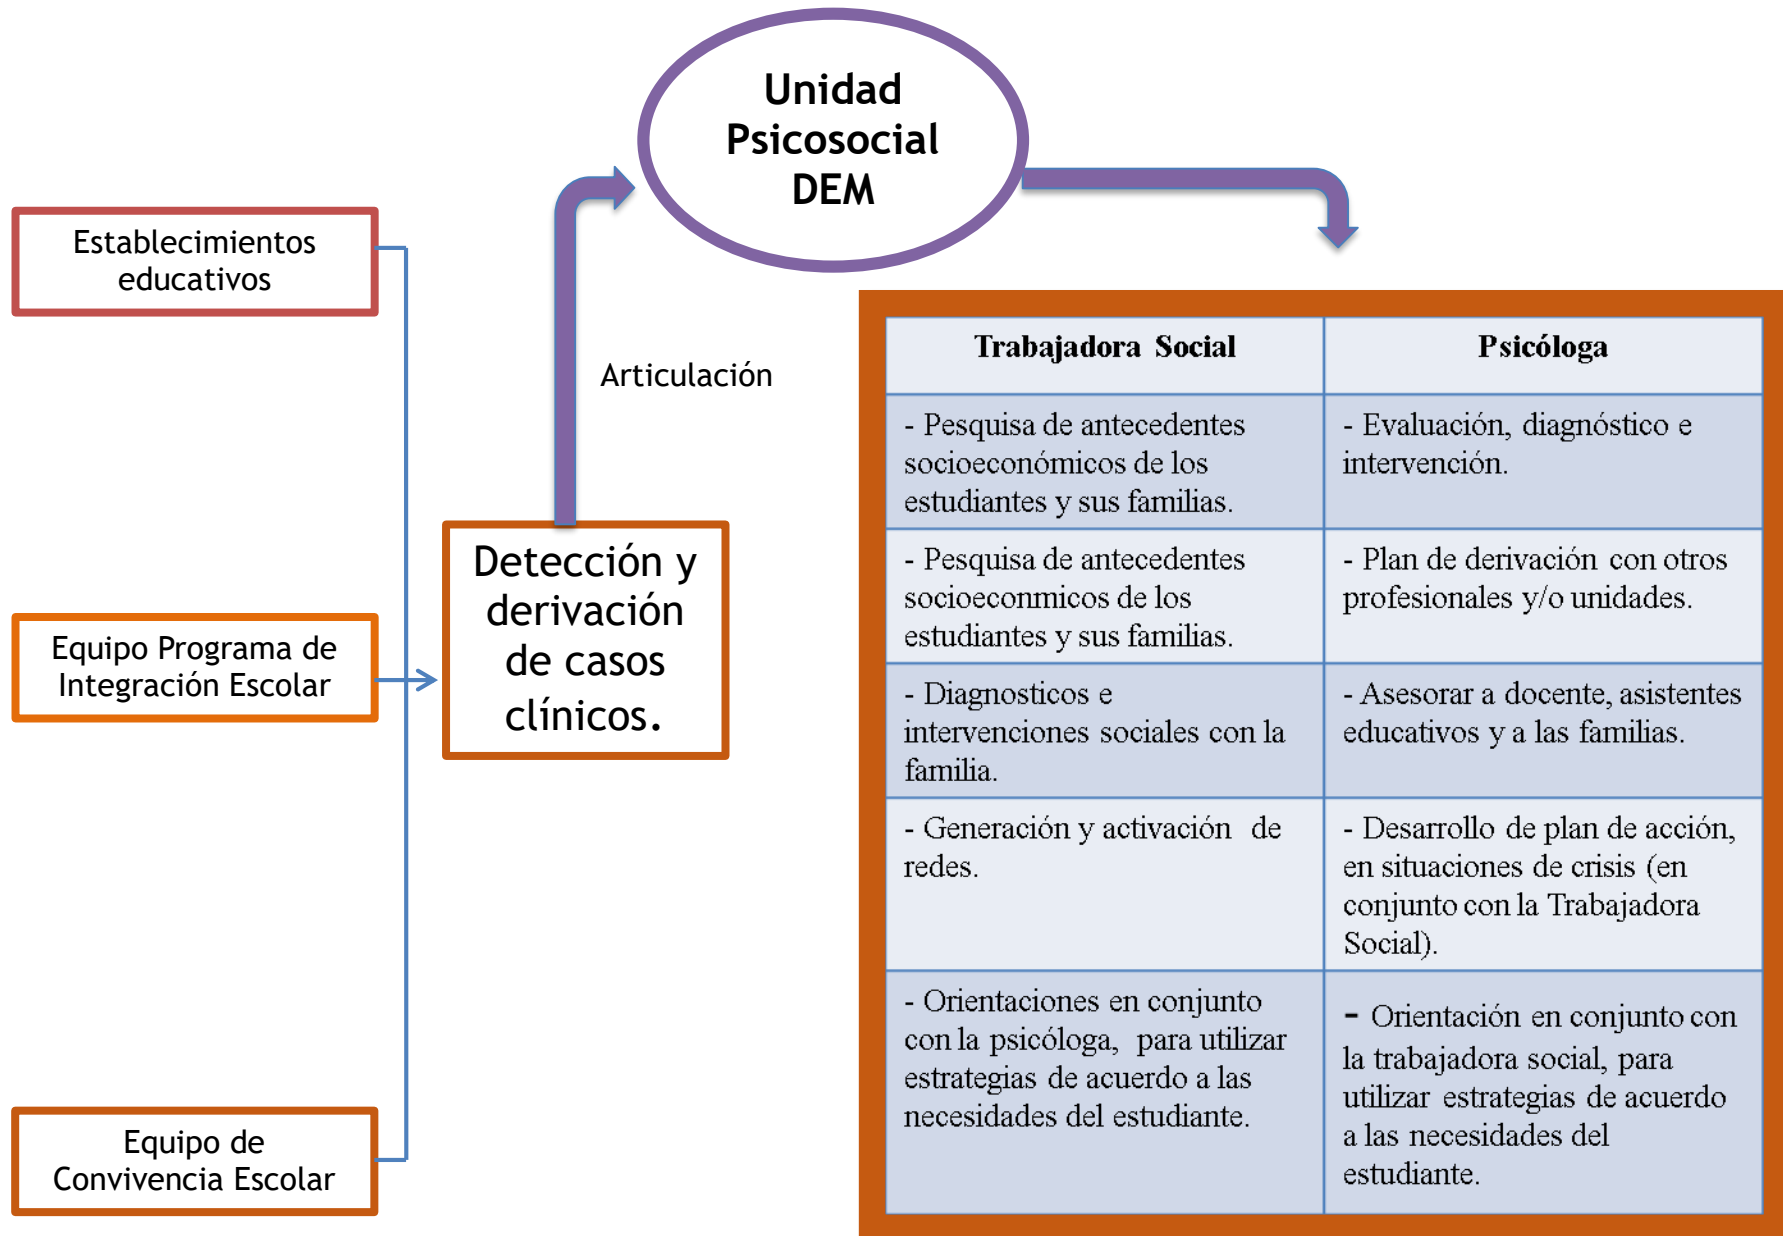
Establecimientos educativos

Equipo Programa de Integración Escolar

Equipo de Convivencia Escolar

Detección y derivación de casos clínicos.

Articulación

Unidad Psicosocial DEM

| Trabajadora Social | Psicóloga |
|---|---|
| - Pesquisa de antecedentes socioeconómicos de los estudiantes y sus familias. | - Evaluación, diagnóstico e intervención. |
| - Pesquisa de antecedentes socioeconmicos de los estudiantes y sus familias. | - Plan de derivación con otros profesionales y/o unidades. |
| - Diagnosticos e intervenciones sociales con la familia. | - Asesorar a docente, asistentes educativos y a las familias. |
| - Generación y activación de redes. | - Desarrollo de plan de acción, en situaciones de crisis (en conjunto con la Trabajadora Social). |
| - Orientaciones en conjunto con la psicóloga, para utilizar estrategias de acuerdo a las necesidades del estudiante. | - Orientación en conjunto con la trabajadora social, para utilizar estrategias de acuerdo a las necesidades del estudiante. |